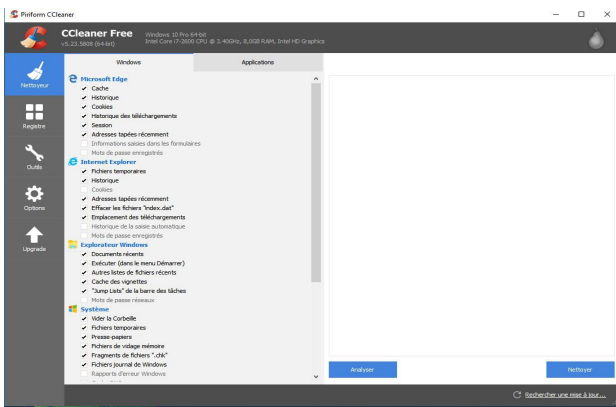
Piriform CCleaner

CCleaner Free
v5.23.5808 (64-bit)
Windows 10 Pro 64-bit
Intel Core i7-2600 CPU @ 3.40GHz, 8,0GB RAM, Intel HD Graphics

Nettoyeur
Registre
Outils
Options
Upgrade

Windows
Applications

Microsoft Edge
Cache
Historique
Cookies
Historique des téléchargements
Session
Adresses tapées récemment
Informations saisies dans les formulaires
Mots de passe enregistrés
Internet Explorer
Fichiers temporaires
Historique
Cookies
Adresses tapées récemment
Effacer les fichiers "index.dat"
Emplacement des téléchargements
Historique de la saisie automatique
Mots de passe enregistrés
Explorateur Windows
Documents récents
Exécuter (dans le menu Démarrer)
Autres listes de fichiers récents
Cache des vignettes
"Jump Lists" de la barre des tâches
Mots de passe réseaux
Système
Vider la Corbeille
Fichiers temporaires
Presse-papiers
Fichiers de vidage mémoire
Fragments de fichiers ".chk"
Fichiers journal de Windows
Rapports d'erreur Windows

Analyser
Nettoyer

Rechercher une mise à jour...